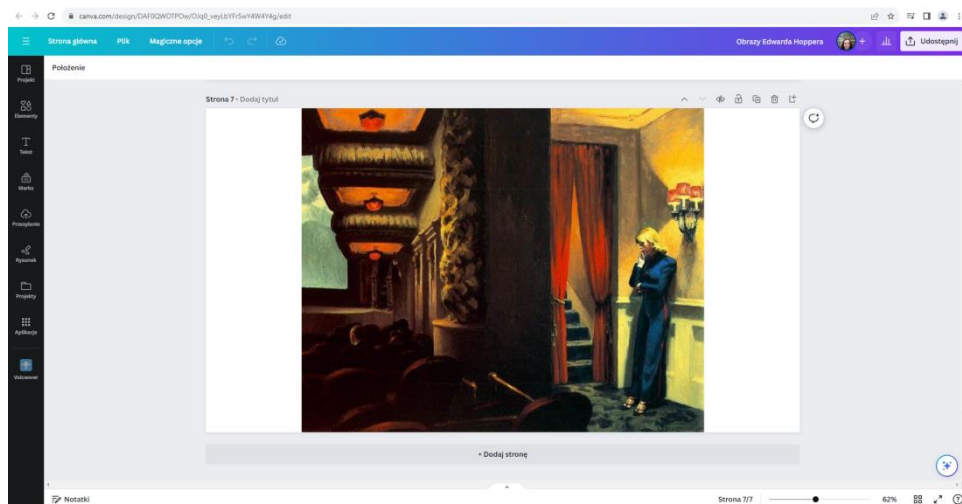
canva.com/design/DAF0QWOTPOw/OJq0_veyLbYFr5wY4W4Y4g/edit

Strona główna Plik Magiczne opcje

Obrazy Edwarda Hoppera

Udostępnij

Położenie

Projekt
Elementy
Tekst
Marka
Przesyłanie
Rysunek
Projekty
Aplikacje
Volcanoes

Strona 7 - Dodaj tytuł

+ Dodaj stronę

Notatki

Strona 7/7

62%